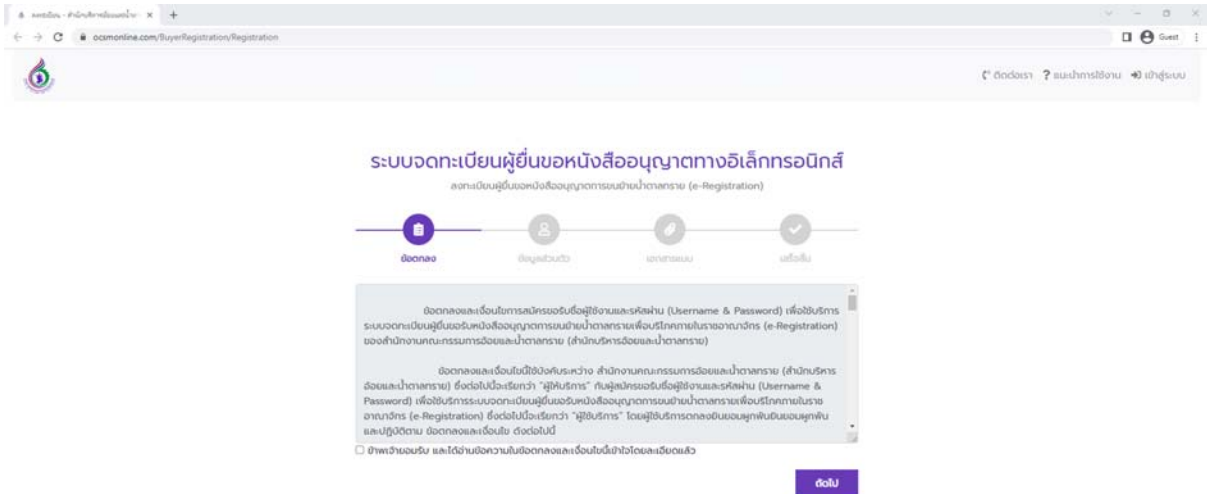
ลงทะเบียน - สำนักบริหารอ้อยและน้ำ... × +

ocsmonline.com/BuyerRegistration/Registration

Guest

ติดต่อเรา ? แนะนำการใช้งาน เข้าสู่ระบบ

ระบบจดทะเบียนผู้ยื่นขอหนังสืออนุญาตทางอิเล็กทรอนิกส์

ลงทะเบียนผู้ยื่นขอหนังสืออนุญาตการขนย้ายน้ำตาลทราย (e-Registration)

ข้อตกลง ข้อมูลส่วนตัว เอกสารแนบ เสร็จสิ้น

ข้อตกลงและเงื่อนไขการสมัครขอรับชื่อผู้ใช้งานและรหัสผ่าน (Username & Password) เพื่อใช้บริการระบบจดทะเบียนผู้ยื่นขอรับหนังสืออนุญาตการขนย้ายน้ำตาลทรายเพื่อบริโภคภายในราชอาณาจักร (e-Registration) ของสำนักงานคณะกรรมการอ้อยและน้ำตาลทราย (สำนักบริหารอ้อยและน้ำตาลทราย)

ข้อตกลงและเงื่อนไขนี้ใช้บังคับระหว่าง สำนักงานคณะกรรมการอ้อยและน้ำตาลทราย (สำนักบริหารอ้อยและน้ำตาลทราย) ซึ่งต่อไปนี้จะเรียกว่า "ผู้ให้บริการ" กับผู้สมัครขอรับชื่อผู้ใช้งานและรหัสผ่าน (Username & Password) เพื่อใช้บริการระบบจดทะเบียนผู้ยื่นขอรับหนังสืออนุญาตการขนย้ายน้ำตาลทรายเพื่อบริโภคภายในราชอาณาจักร (e-Registration) ซึ่งต่อไปนี้จะเรียกว่า "ผู้ใช้บริการ" โดยผู้ใช้บริการตกลงยินยอมผูกพันยินยอมผูกพันและปฏิบัติตาม ข้อตกลงและเงื่อนไข ดังต่อไปนี้

ข้าพเจ้ายอมรับ และได้อ่านข้อความในข้อตกลงและเงื่อนไขนี้เข้าใจโดยละเอียดแล้ว

ต่อไป